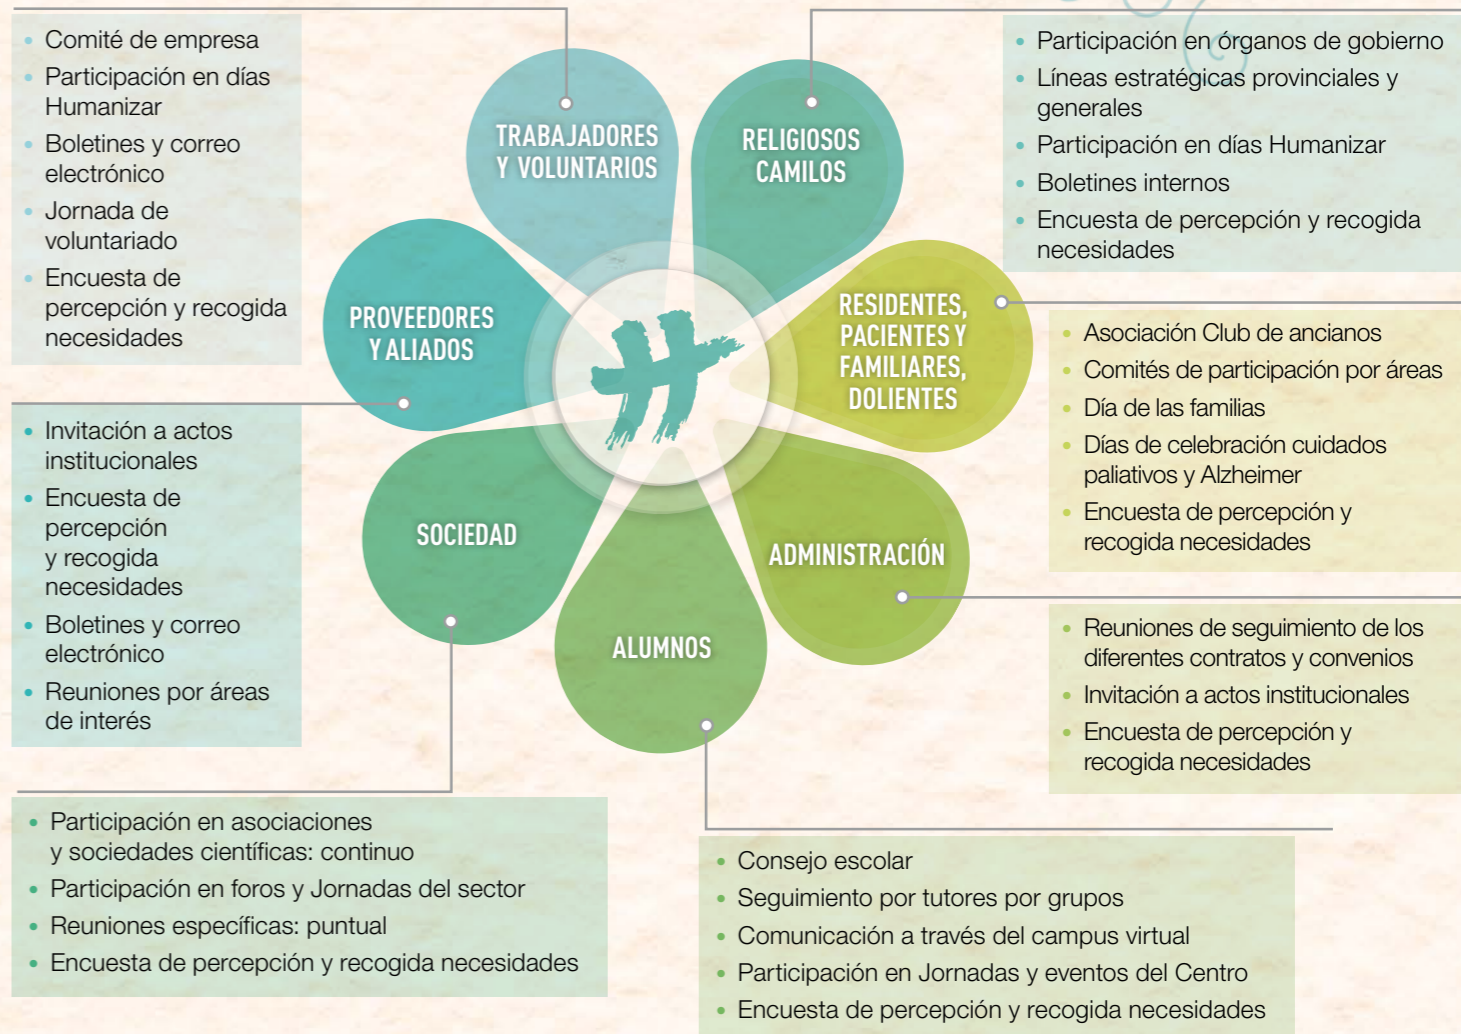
- Comité de empresa
- Participación en días Humanizar
- Boletines y correo electrónico
- Jornada de voluntariado
- Encuesta de percepción y recogida necesidades

TRABAJADORES Y VOLUNTARIOS

RELIGIOSOS CAMILOS

- Participación en órganos de gobierno
- Líneas estratégicas provinciales y generales
- Participación en días Humanizar
- Boletines internos
- Encuesta de percepción y recogida necesidades

PROVEEDORES Y ALIADOS

RESIDENTES, PACIENTES Y FAMILIARES, DOLIENTES

- Asociación Club de ancianos
- Comités de participación por áreas
- Día de las familias
- Días de celebración cuidados paliativos y Alzheimer
- Encuesta de percepción y recogida necesidades

- Invitación a actos institucionales
- Encuesta de percepción y recogida necesidades
- Boletines y correo electrónico
- Reuniones por áreas de interés

SOCIEDAD

ADMINISTRACIÓN

ALUMNOS

- Reuniones de seguimiento de los diferentes contratos y convenios
- Invitación a actos institucionales
- Encuesta de percepción y recogida necesidades

- Participación en asociaciones y sociedades científicas: continuo
- Participación en foros y Jornadas del sector
- Reuniones específicas: puntual
- Encuesta de percepción y recogida necesidades

- Consejo escolar
- Seguimiento por tutores por grupos
- Comunicación a través del campus virtual
- Participación en Jornadas y eventos del Centro
- Encuesta de percepción y recogida necesidades